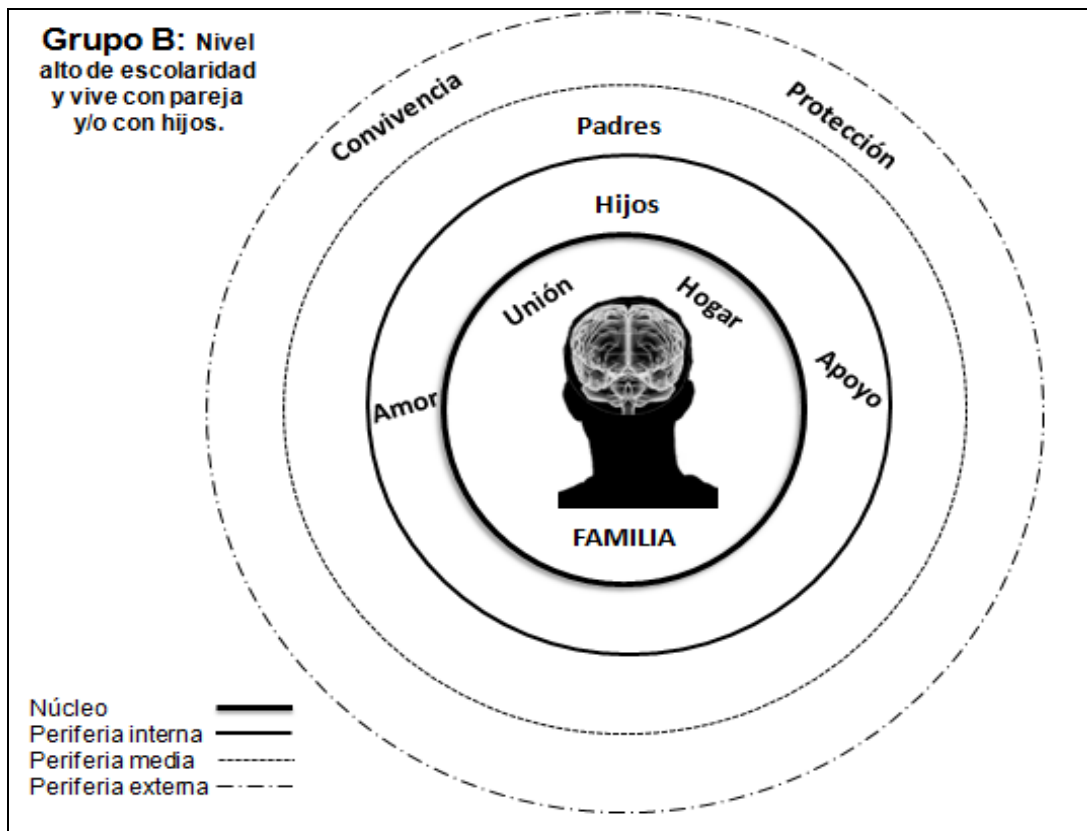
Grupo B: Nivel alto de escolaridad y vive con pareja y/o con hijos.

Convivencia

Protección

Padres

Hijos

Unión

Hogar

Amor

Apoyo

FAMILIA

Núcleo
Periferia interna
Periferia media
Periferia externa